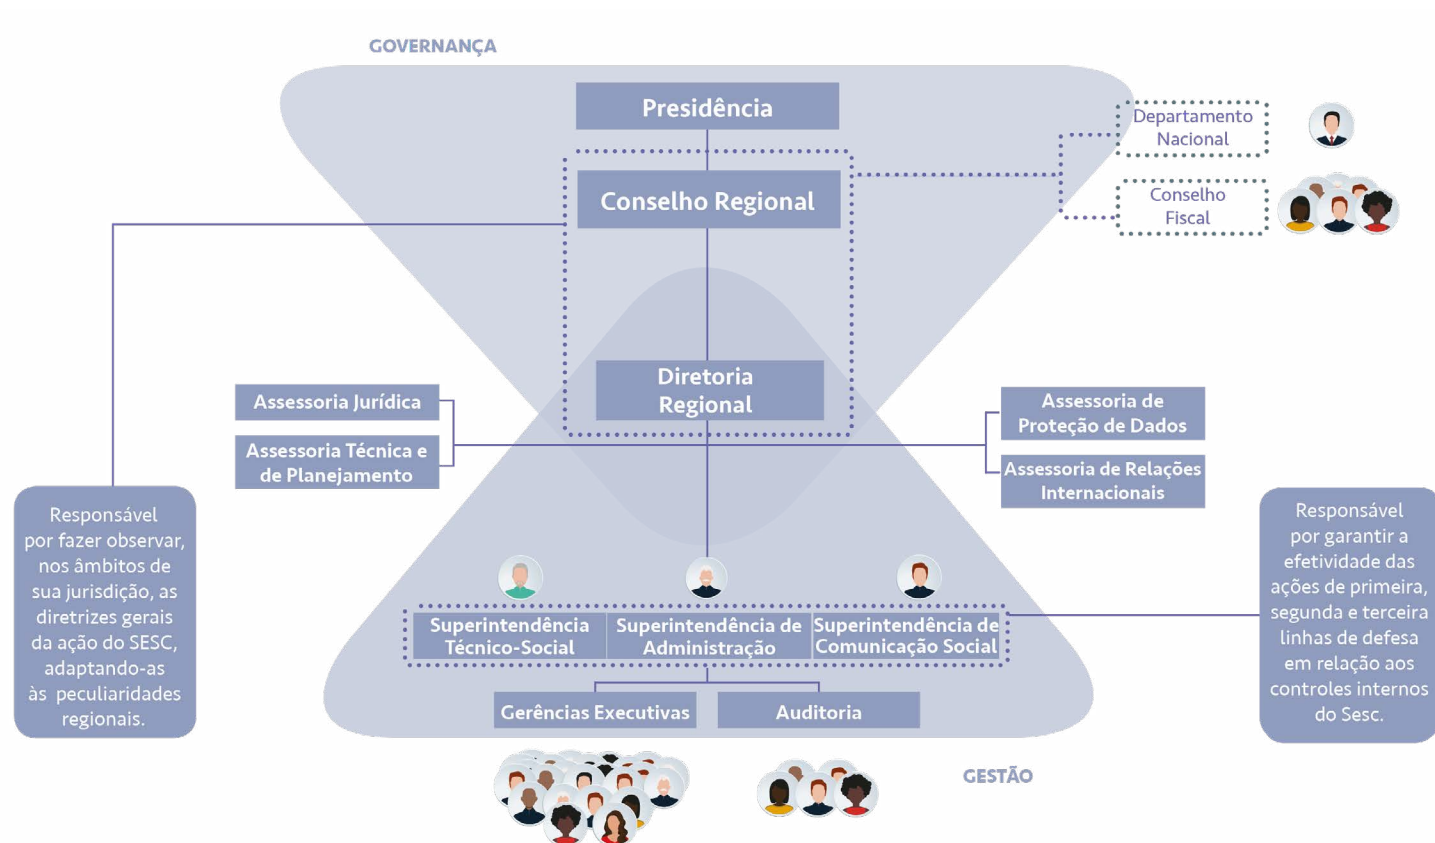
GOVERNANÇA

Presidência

Departamento Nacional

Conselho Fiscal

Conselho Regional

Diretoria Regional

Assessoria Jurídica

Assessoria Técnica e de Planejamento

Assessoria de Proteção de Dados

Assessoria de Relações Internacionais

Responsável por fazer observar, nos âmbitos de sua jurisdição, as diretrizes gerais da ação do SESC, adaptando-as às peculiaridades regionais.

Superintendência Técnico-Social

Superintendência de Administração

Superintendência de Comunicação Social

Responsável por garantir a efetividade das ações de primeira, segunda e terceira linhas de defesa em relação aos controles internos do Sesc.

Gerências Executivas

Auditoria

GESTÃO